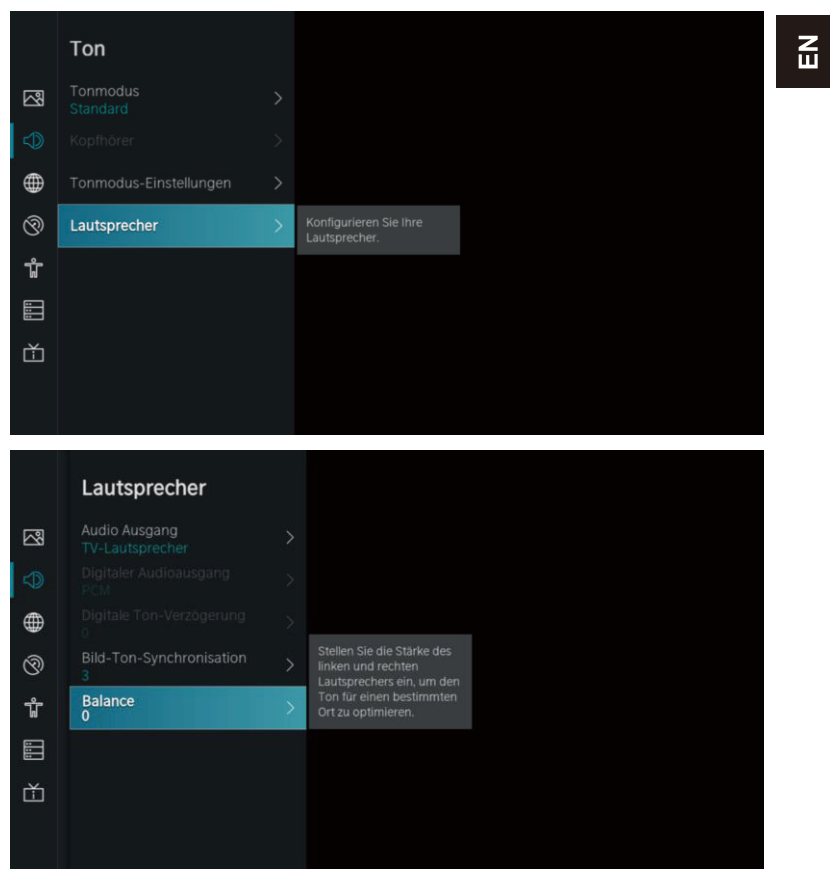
EN

Ton

Tonmodus
Standard

Kopfhörer

Tonmodus-Einstellungen

Lautsprecher

Konfigurieren Sie Ihre Lautsprecher.

Lautsprecher

Audio Ausgang
TV-Lautsprecher

Digitaler Audioausgang
PCM

Digitale Ton-Verzögerung
0

Bild-Ton-Synchronisation
3

Balance
0

Stellen Sie die Stärke des linken und rechten Lautsprechers ein, um den Ton für einen bestimmten Ort zu optimieren.